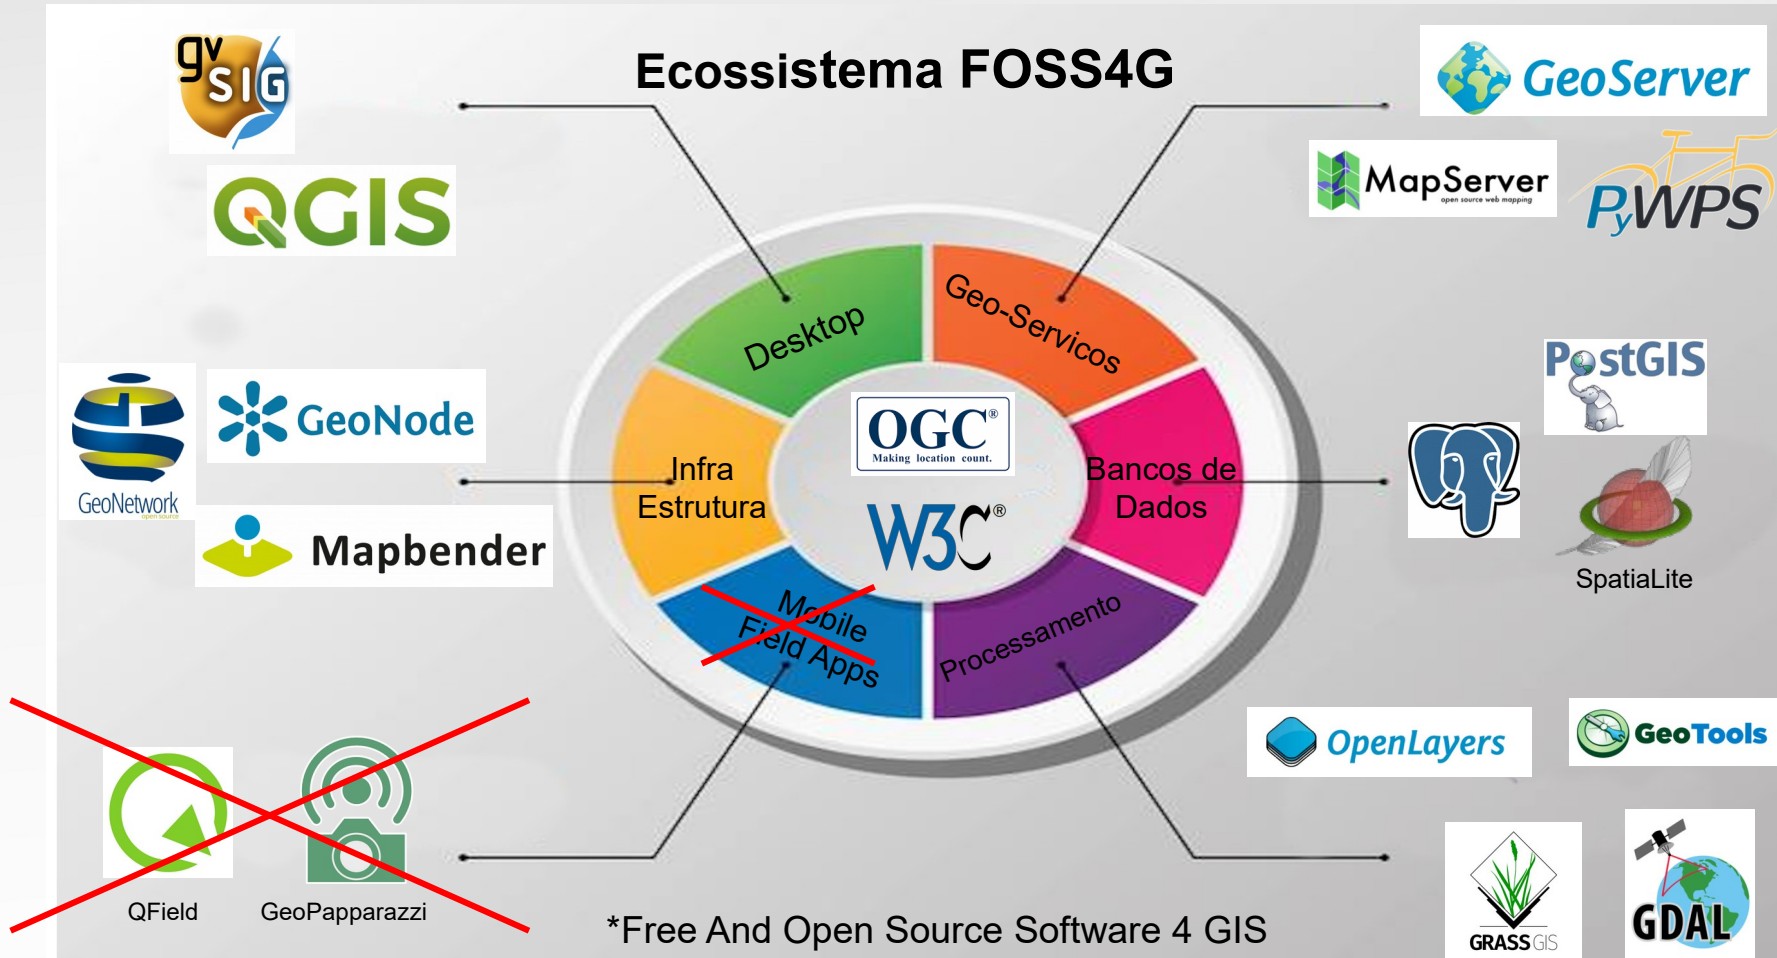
Ecossistema FOSS4G

gvSIG
QGIS
GeoNode
GeoNetwork
Mapbender
QField
GeoPapparazzi

Desktop
Geo-Servicos
Infra Estrutura
Bancos de Dados
Mobile Field Apps
Processamento
OGC Making location count.
W3C®

GeoServer
MapServer open source web mapping
PyWPS
PostGIS
SpatiaLite
OpenLayers
GeoTools
GRASS GIS
GDAL

*Free And Open Source Software 4 GIS